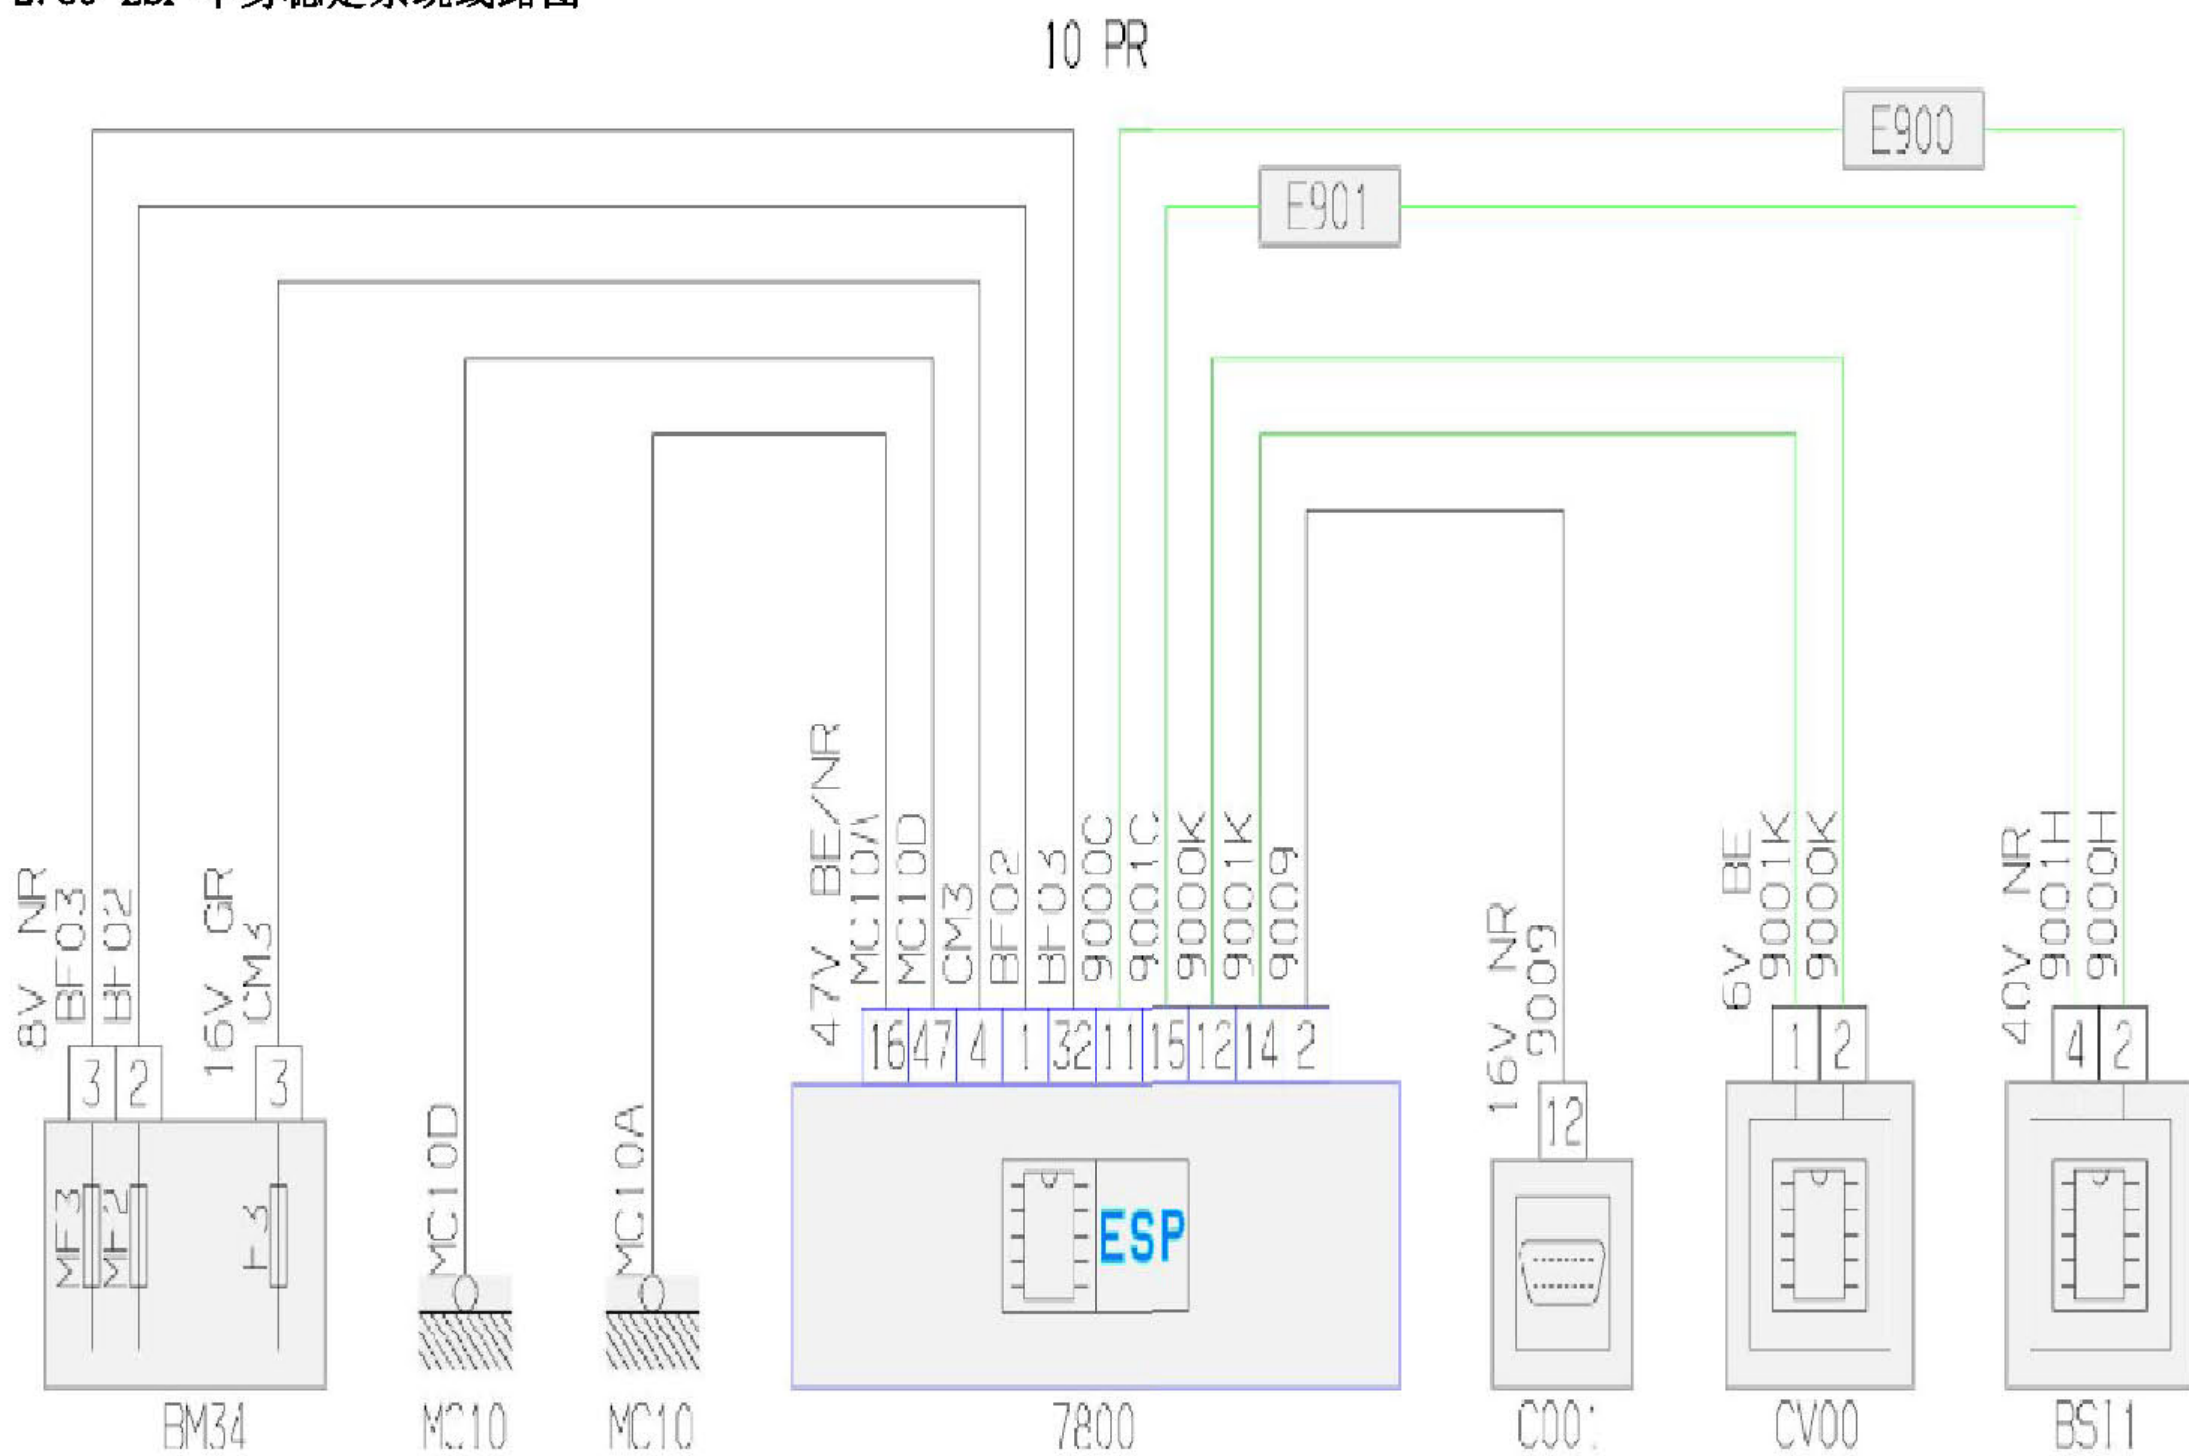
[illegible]

10 PR

E900

E901

8V NR
BF03
BF02

16V GR
CM3

3 2 3

MF3 MF2 F3

BM34

MC10D

MC10

MC10A

MC10

47V BE/NR
MC10A
MC10D
CM3
BF02
BF03
9000C
9001C
9000K
9001K
9009

16 47 4 1 32 11 15 12 14 2

ESP

7800

16V NR
9009

12

C001

6V BE
9001K
9000K

1 2

CV00

40V NR
9001H
9000H

4 2

BSI1